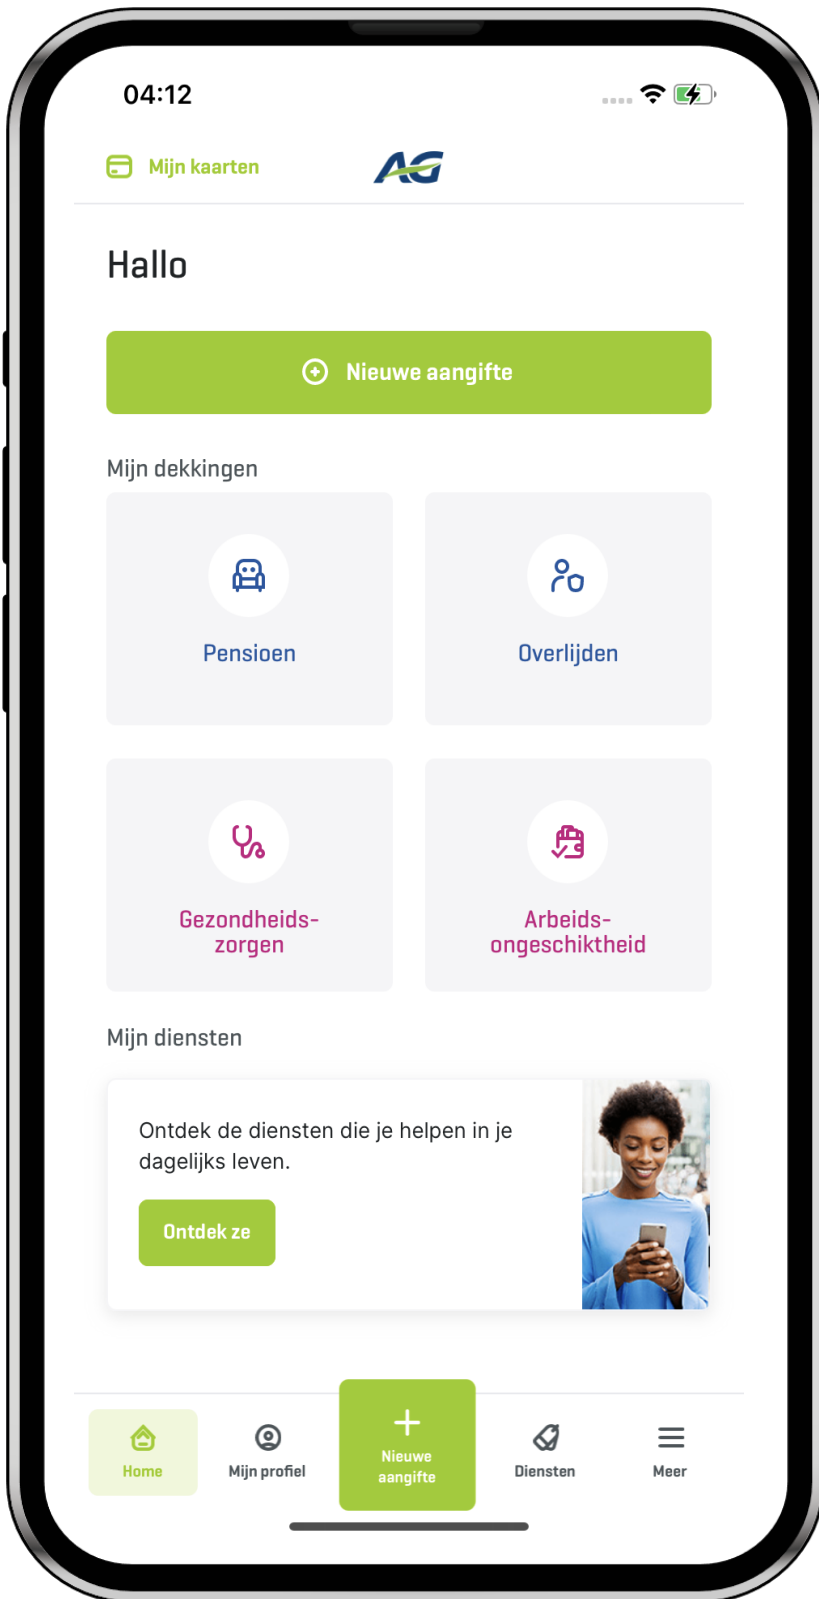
04:12

Mijn kaarten

AG

Hallo

Nieuwe aangifte

Mijn dekkingen

Pensioen

Overlijden

Gezondheidszorgen

Arbeidsongeschiktheid

Mijn diensten

Ontdek de diensten die je helpen in je dagelijks leven.

Ontdek ze

Home

Mijn profiel

Nieuwe aangifte

Diensten

Meer